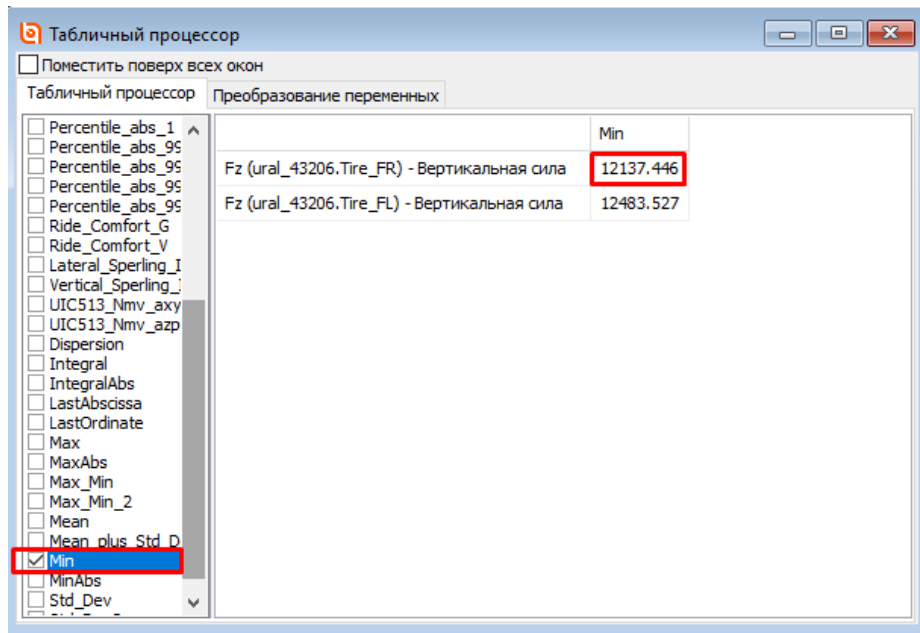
Табличный процессор

Поместить поверх всех окон

Табличный процессор | Преобразование переменных

Percentile_abs_1
Percentile_abs_99
Percentile_abs_99
Percentile_abs_99
Percentile_abs_99
Ride_Comfort_G
Ride_Comfort_V
Lateral_Sperling_I
Vertical_Sperling_
UIC513_Nmv_axy
UIC513_Nmv_azp
Dispersion
Integral
IntegralAbs
LastAbscissa
LastOrdinate
Max
MaxAbs
Max_Min
Max_Min_2
Mean
Mean_plus_Std_D
Min
MinAbs
Std_Dev

| | Min |
|---|---|
| Fz (ural_43206.Tire_FR) - Вертикальная сила | 12137.446 |
| Fz (ural_43206.Tire_FL) - Вертикальная сила | 12483.527 |